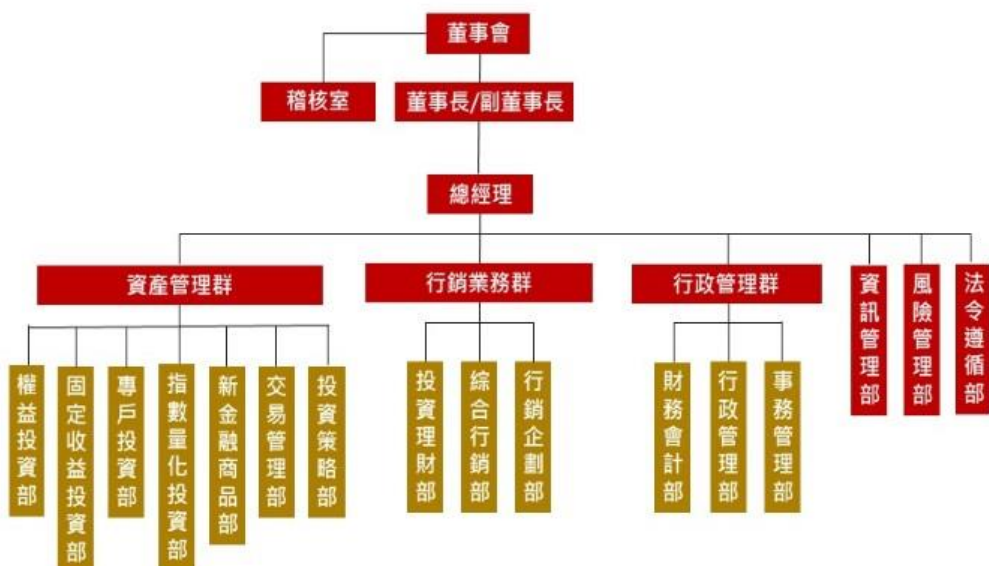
董事會

稽核室

董事長/副董事長

總經理

資產管理群

行銷業務群

行政管理群

資訊管理部

風險管理部

法令遵循部

權益投資部

固定收益投資部

專戶投資部

指數量化投資部

新金融商品部

交易管理部

投資策略部

投資理財部

綜合行銷部

行銷企劃部

財務會計部

行政管理部

事務管理部